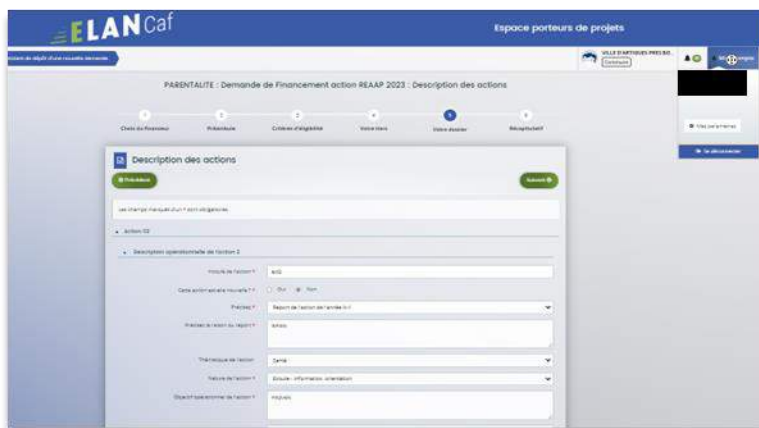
ELAN Caf

Espace porteurs de projets

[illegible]

VILLE D'ARTIGUES PRES BO...
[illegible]

PARENTALITE : Demande de Financement action REAAP 2023 : Description des actions

Choix du financeur
Préambule
Critères d'éligibilité
Votre tiers
Votre dossier
Récapitulatif

Mes paramètres
Se déconnecter

Description des actions

Précédent
Suivant

Les champs marqués d'un * sont obligatoires.

Action 02

Description opérationnelle de l'action 2

Intitulé de l'action *
Cette action est-elle nouvelle ? *
Oui
Non
Précisez *
Report de l'action de l'année N-1
Précisez la raison du report *
Thématique de l'action
Santé
Nature de l'action *
Écoute - information - orientation
Objectif spécifique de l'action *